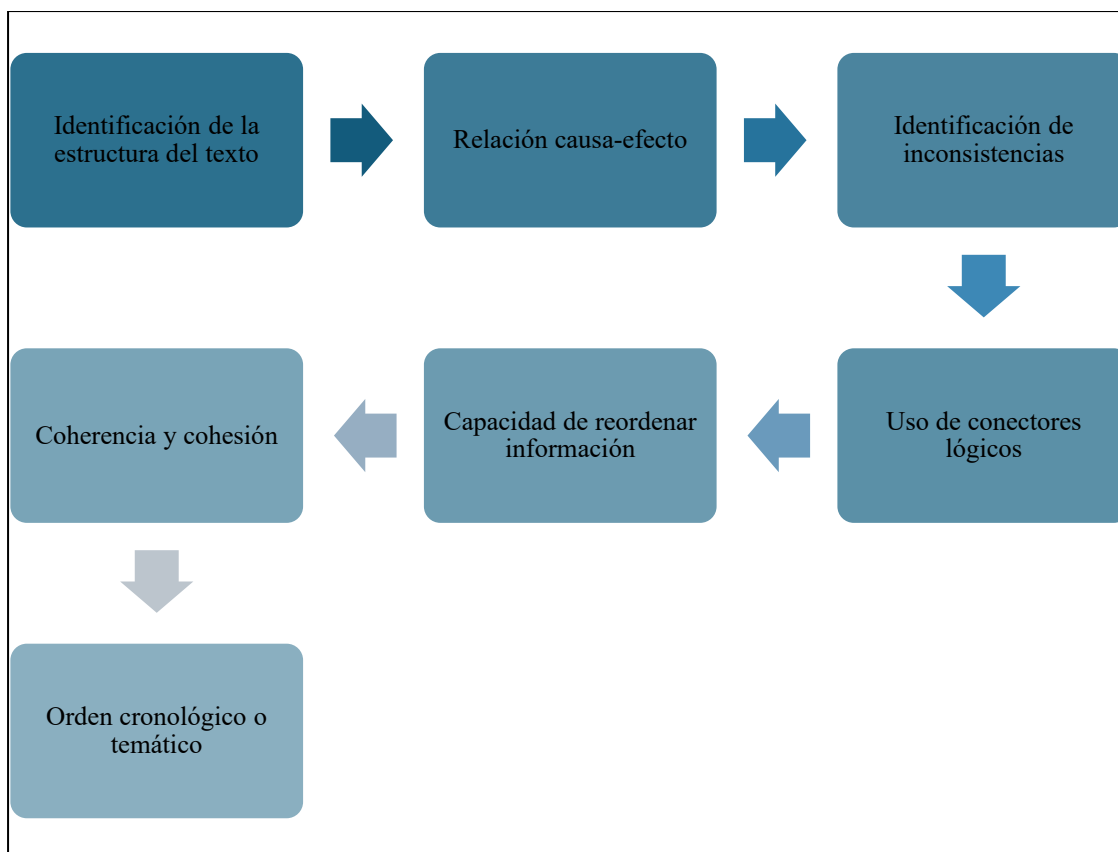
Identificación de la estructura del texto

Relación causa-efecto

Identificación de inconsistencias

Uso de conectores lógicos

Capacidad de reordenar información

Coherencia y cohesión

Orden cronológico o temático